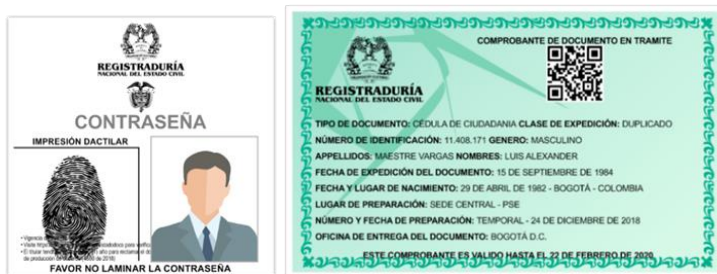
REGISTRADURÍA
NACIONAL DEL ESTADO CIVIL

CONTRASEÑA

IMPRESIÓN DACTILAR

• Vigencia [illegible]
• Visite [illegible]
• El titular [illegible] de producción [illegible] de 2018

FAVOR NO LAMINAR LA CONTRASEÑA

REGISTRADURÍA
NACIONAL DEL ESTADO CIVIL

COMPROBANTE DE DOCUMENTO EN TRAMITE

TIPO DE DOCUMENTO: CEDULA DE CIUDADANIA CLASE DE EXPEDICIÓN: DUPLICADO
NÚMERO DE IDENTIFICACIÓN: 11.408.171 GENERO: MASCULINO
APPELLIDOS: MAESTRE VARGAS NOMBRES: LUIS ALEXANDER
FECHA DE EXPEDICIÓN DEL DOCUMENTO: 15 DE SEPTIEMBRE DE 1984
FECHA Y LUGAR DE NACIMIENTO: 29 DE ABRIL DE 1982 - BOGOTÁ - COLOMBIA
LUGAR DE PREPARACIÓN: SEDE CENTRAL - PSE
NÚMERO Y FECHA DE PREPARACIÓN: TEMPORAL - 24 DE DICIEMBRE DE 2018
OFICINA DE ENTREGA DEL DOCUMENTO: BOGOTÁ D.C.

ESTE COMPROBANTE ES VALIDO HASTA EL 22 DE FEBRERO DE 2020